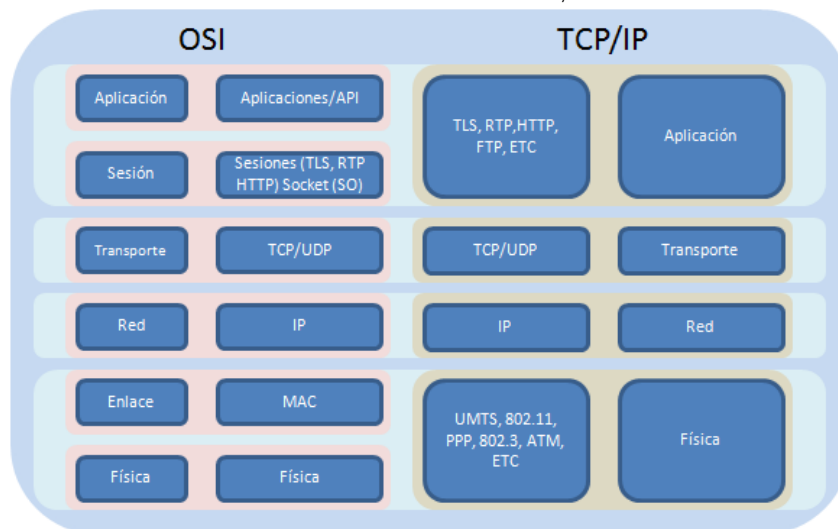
OSI

TCP/IP

| Aplicación | Aplicaciones/API |
|---|---|
| Sesión | Sesiones (TLS, RTP HTTP) Socket (SO) |
| Transporte | TCP/UDP |
| Red | IP |
| Enlace | MAC |
| Física | Física |

| TLS, RTP,HTTP, FTP, ETC | Aplicación |
|---|---|
| TCP/UDP | Transporte |
| IP | Red |
| UMTS, 802.11, PPP, 802.3, ATM, ETC | Física |